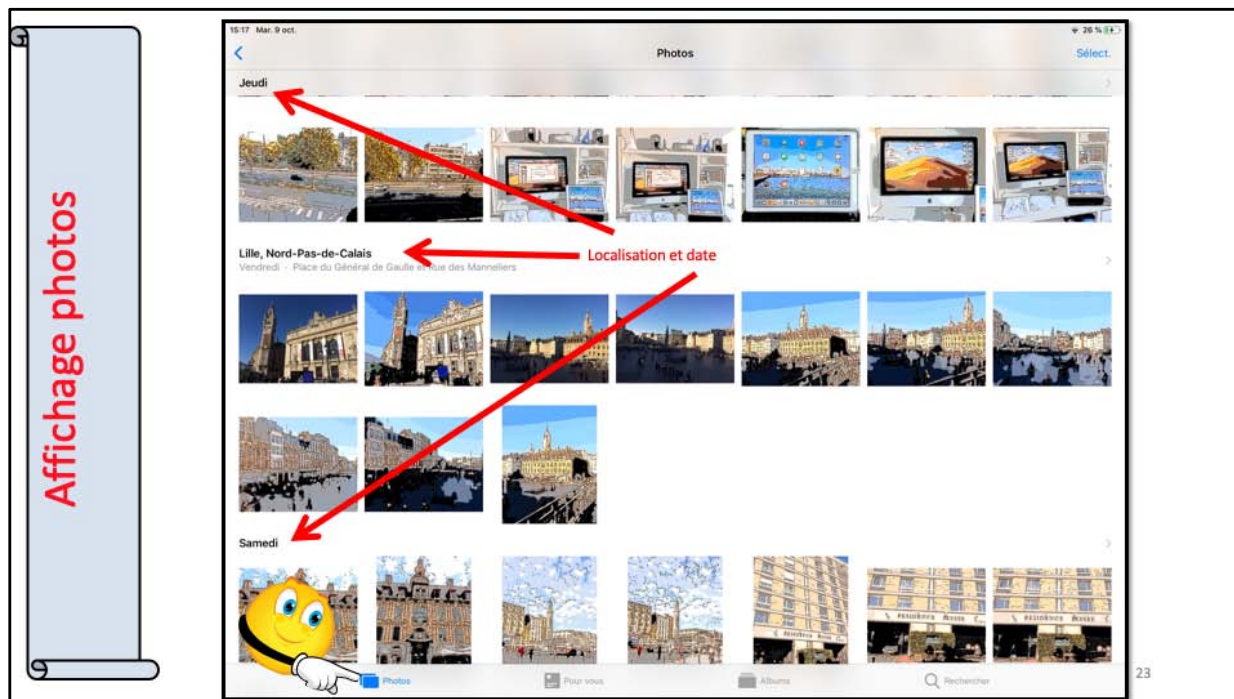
Affichage photos

15:17 Mar. 9 oct.

26 %

Photos

Sélect.

Jeudi

Localisation et date

Lille, Nord-Pas-de-Calais
Vendredi · Place du Général de Gaulle et Rue des Manneliers

Samedi

Photos

Pour vous

Albums

Rechercher

23